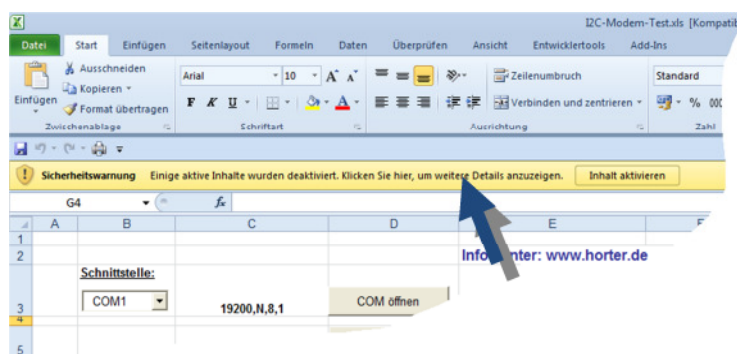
I2C-Modem-Test.xls [Kompatib

Datei Start Einfügen Seitenlayout Formeln Daten Überprüfen Ansicht Entwicklertools Add-Ins

Ausschneiden
Kopieren
Einfügen Format übertragen
Zwischenablage

Arial 10 $A^{\hat{}}$ $A^{\check{}}$
F K U
Schriftart

Zeilenumbruch
Verbinden und zentrieren
Ausrichtung

Standard
% 000
Zahl

Sicherheitswarnung Einige aktive Inhalte wurden deaktiviert. Klicken Sie hier, um weitere Details anzuzeigen. Inhalt aktivieren

G4 $f_x$

| | A | B | C | D | E |
|---|---|---|---|---|---|
| 1 | | | | | |
| 2 | | | | | Info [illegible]nter: www.horter.de |
| 3 | | Schnittstelle: COM1 | 19200,N,8,1 | COM öffnen | |
| 4 | | | | | |
| 5 | | | | | |